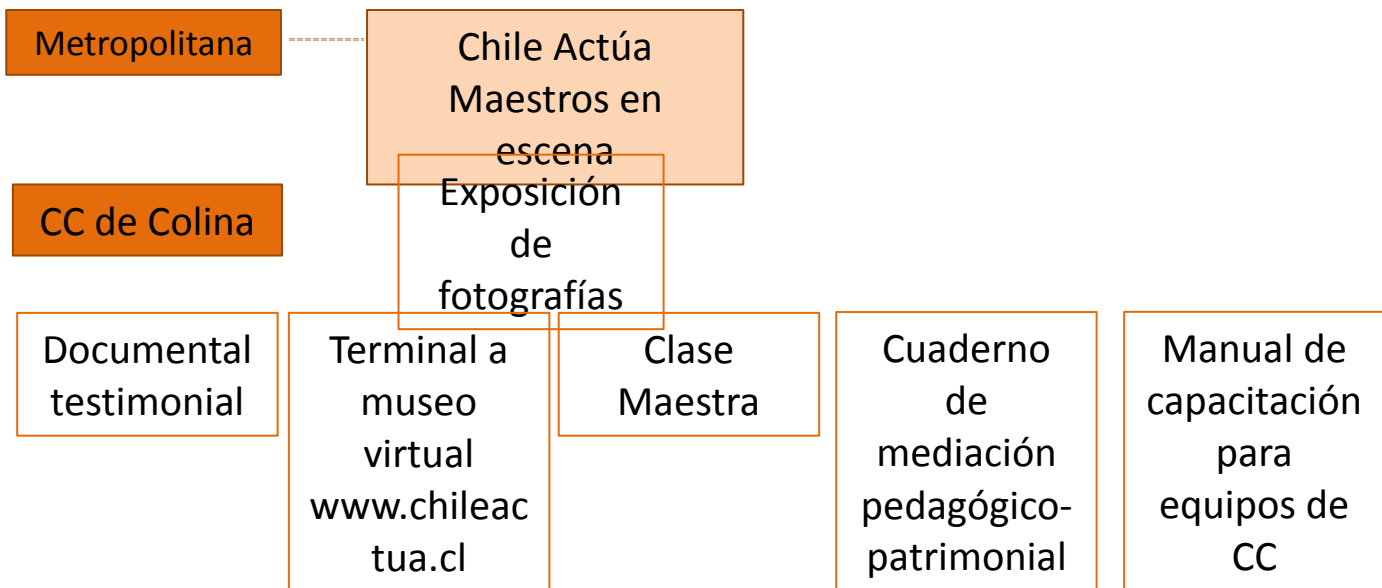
Metropolitana

Chile Actúa Maestros en escena

CC de Colina

Exposición de fotografías

Documental testimonial

Terminal a museo virtual www.chileactua.cl

Clase Maestra

Cuaderno de mediación pedagógico-patrimonial

Manual de capacitación para equipos de CC